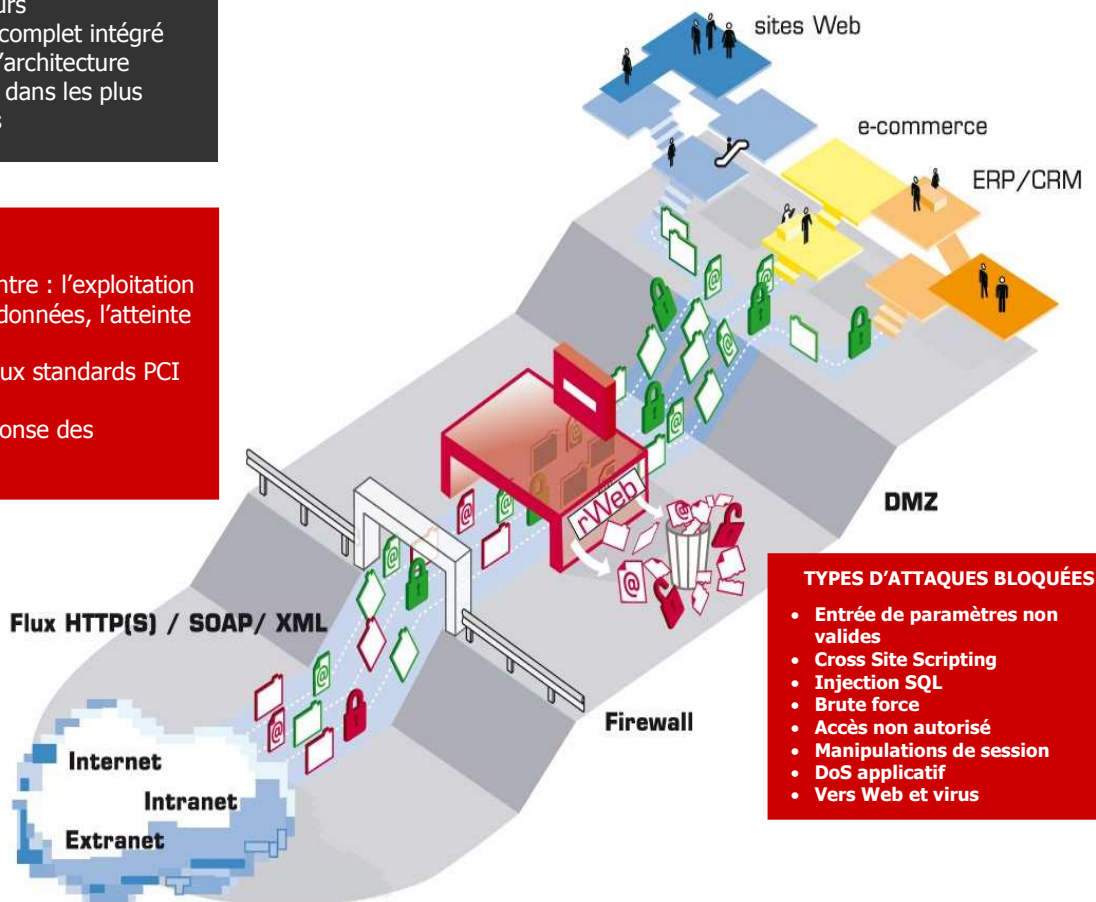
urs
complet intégré
'architecture
dans les plus
s

ntre : l'exploitation
données, l'atteinte

ux standards PCI

onse des

sites Web

e-commerce

ERP/CRM

rWeb

DMZ

Flux HTTP(S) / SOAP/ XML

Firewall

Internet

Intranet

Extranet

TYPES D'ATTAQUES BLOQUÉES

- Entrée de paramètres non valides
- Cross Site Scripting
- Injection SQL
- Brute force
- Accès non autorisé
- Manipulations de session
- DoS applicatif
- Vers Web et virus